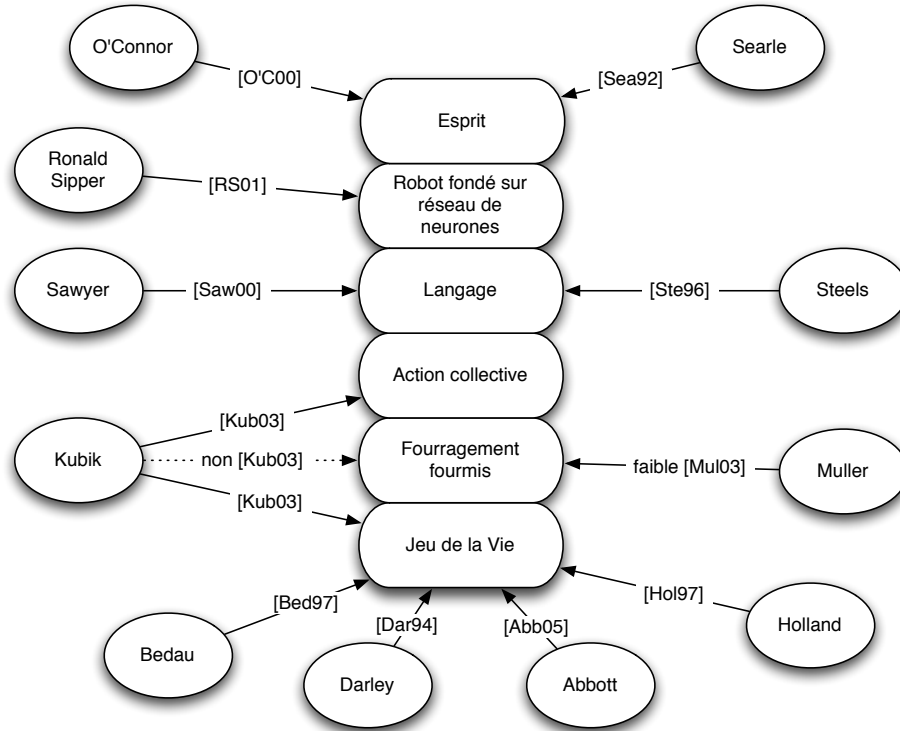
O'Connor

[O'C00]

Searle

[Sea92]

Esprit

Ronald Sipper

[RS01]

Robot fondé sur réseau de neurones

Sawyer

[Saw00]

Langage

[Ste96]

Steels

Action collective

[Kub03]

Kubik

non [Kub03]

Fourragement fourmis

faible [Mul03]

Muller

[Kub03]

Jeu de la Vie

[Bed97]

[Dar94]

[Abb05]

[Hol97]

Holland

Bedau

Darley

Abbott